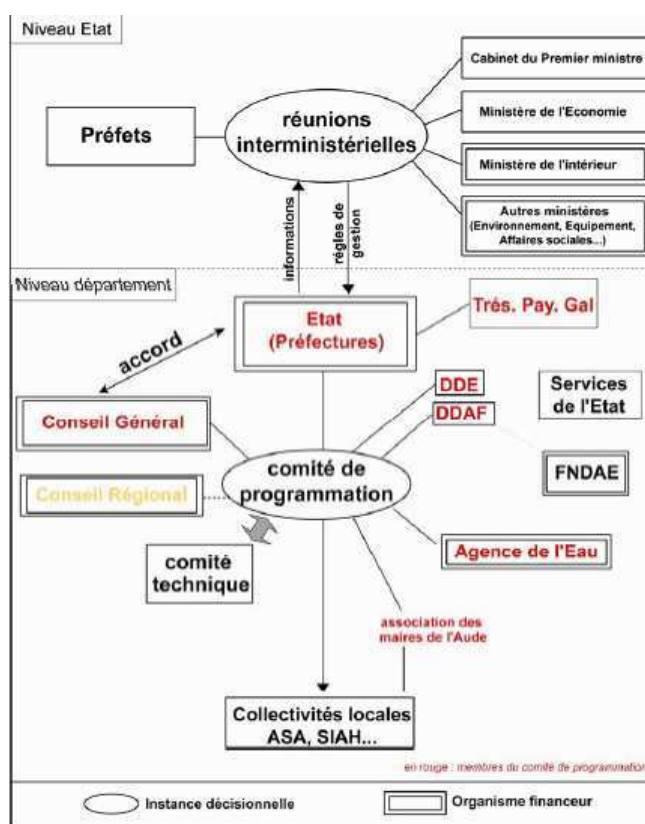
Niveau Etat

Cabinet du Premier ministre

Préfets

réunions interministérielles

Ministère de l'Economie

Ministère de l'intérieur

Autres ministères (Environnement, Equipement, Affaires sociales...)

informations

règles de gestion

Niveau département

Etat (Préfectures)

Trés. Pay. Gal

accord

DDE

DDAF

Services de l'Etat

Conseil Général

comité de programmation

FNDAE

Conseil Régional

comité technique

Agence de l'Eau

association des maires de l'Aude

Collectivités locales ASA, SIAH...

en rouge : membres du comité de programmation

Instance décisionnelle

Organisme financeur